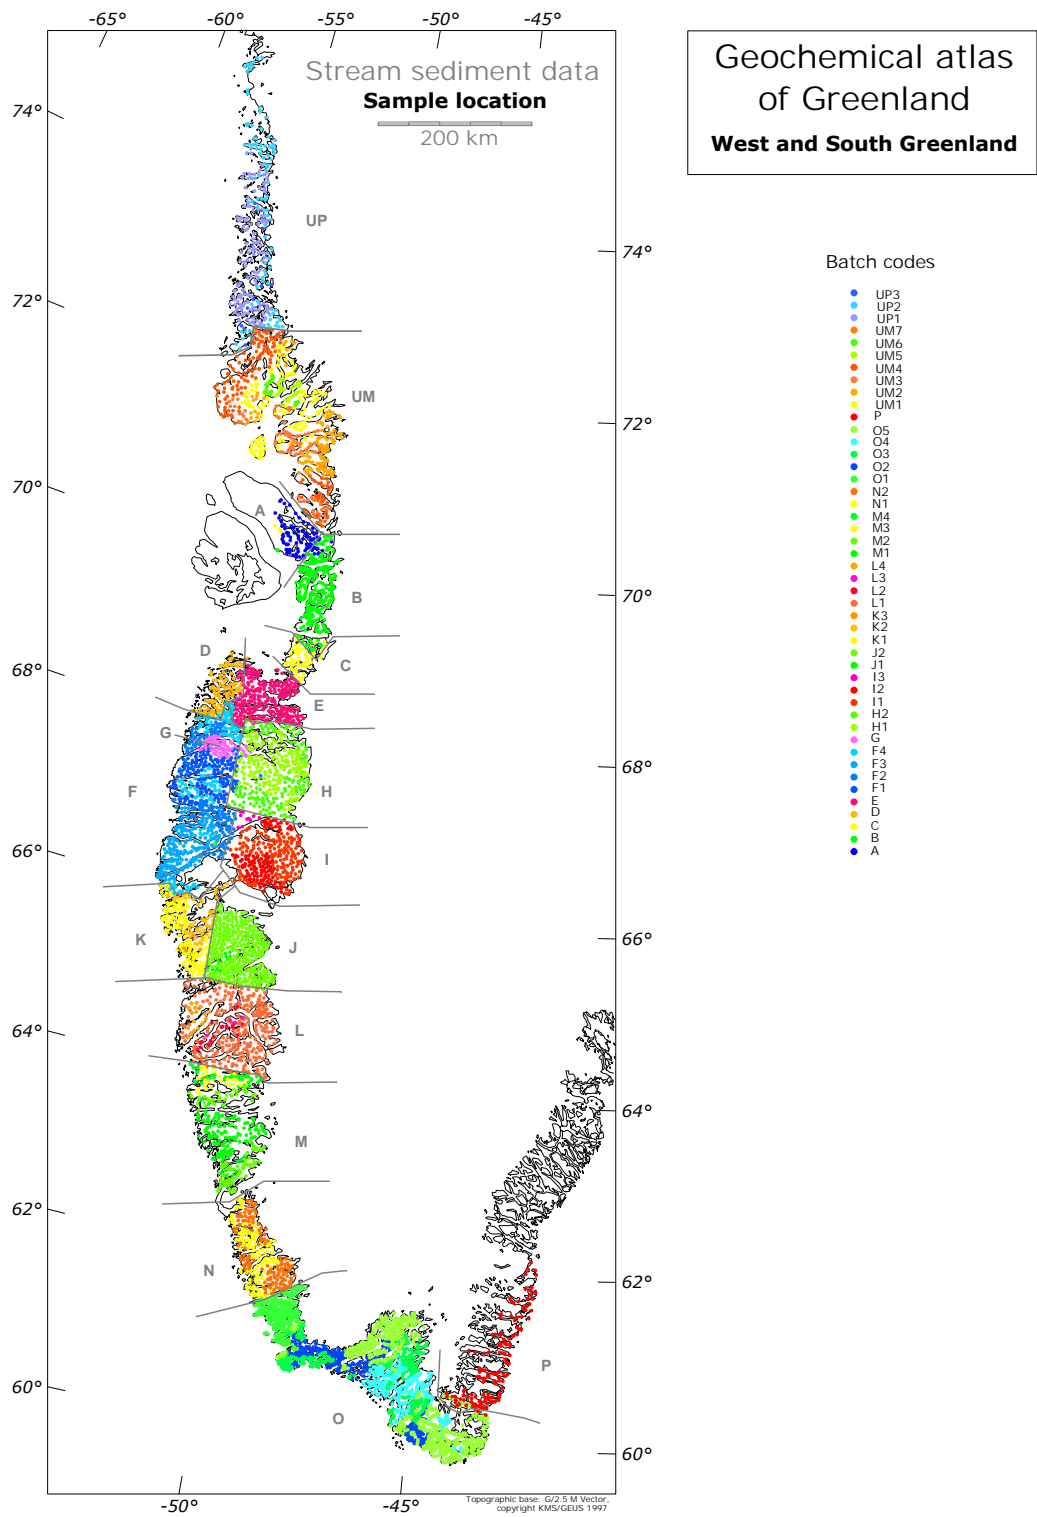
-65° -60° -55° -50° -45°

Stream sediment data
Sample location
200 km

Geochemical atlas of Greenland
West and South Greenland

74° 72° 70° 68° 66° 64° 62° 60°

74° 72° 70° 68° 66° 64° 62° 60°

UP
UM
A
B
C
D
E
G
F
H
I
K
J
L
M
N
O
P

Batch codes
UP3
UP2
UP1
UM7
UM6
UM5
UM4
UM3
UM2
UM1
P
O5
O4
O3
O2
O1
N2
N1
M4
M3
M2
M1
L4
L3
L2
L1
K3
K2
K1
J2
J1
I3
I2
I1
H2
H1
G
F4
F3
F2
F1
E
D
C
B
A

-50° -45°

Topographic base: G/2.5 M Vector, copyright KMS/GEUS 1997